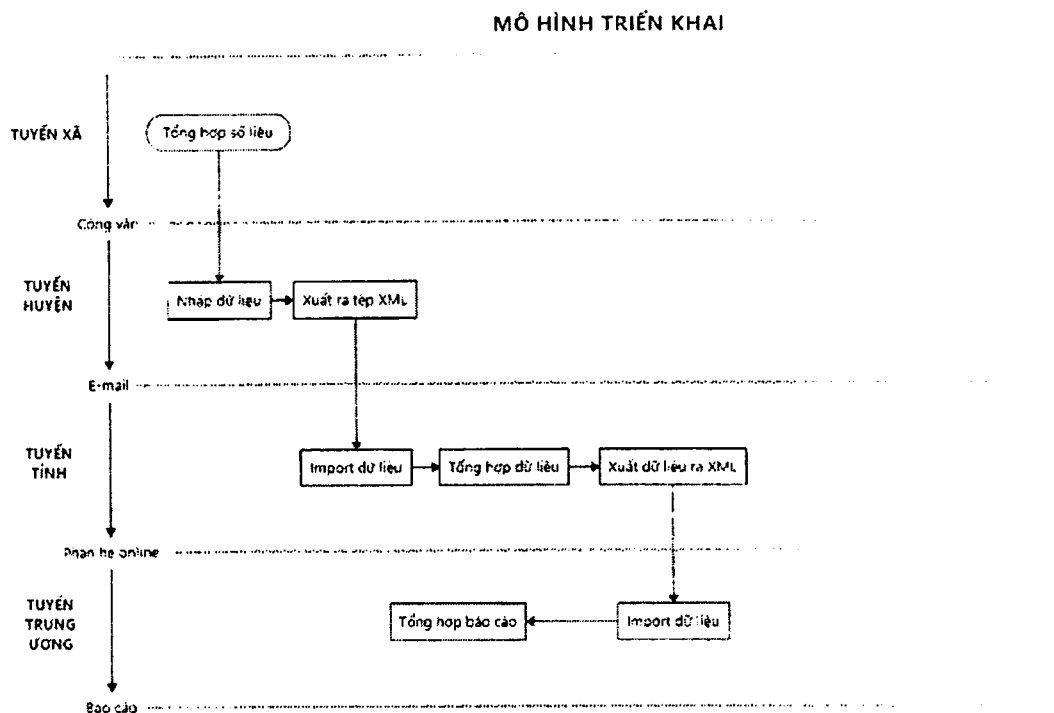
MÔ HÌNH TRIỂN KHAI

TUYẾN XÃ

Tổng hợp số liệu

Công văn

TUYẾN HUYỆN

Nhap dữ liệu

Xuất ra tệp XML

E-mail

TUYẾN TỈNH

Import dữ liệu

Tổng hợp dữ liệu

Xuất dữ liệu ra XML

Phan he online

TUYẾN TRUNG ƯƠNG

Tổng hợp báo cáo

Import dữ liệu

Báo cáo